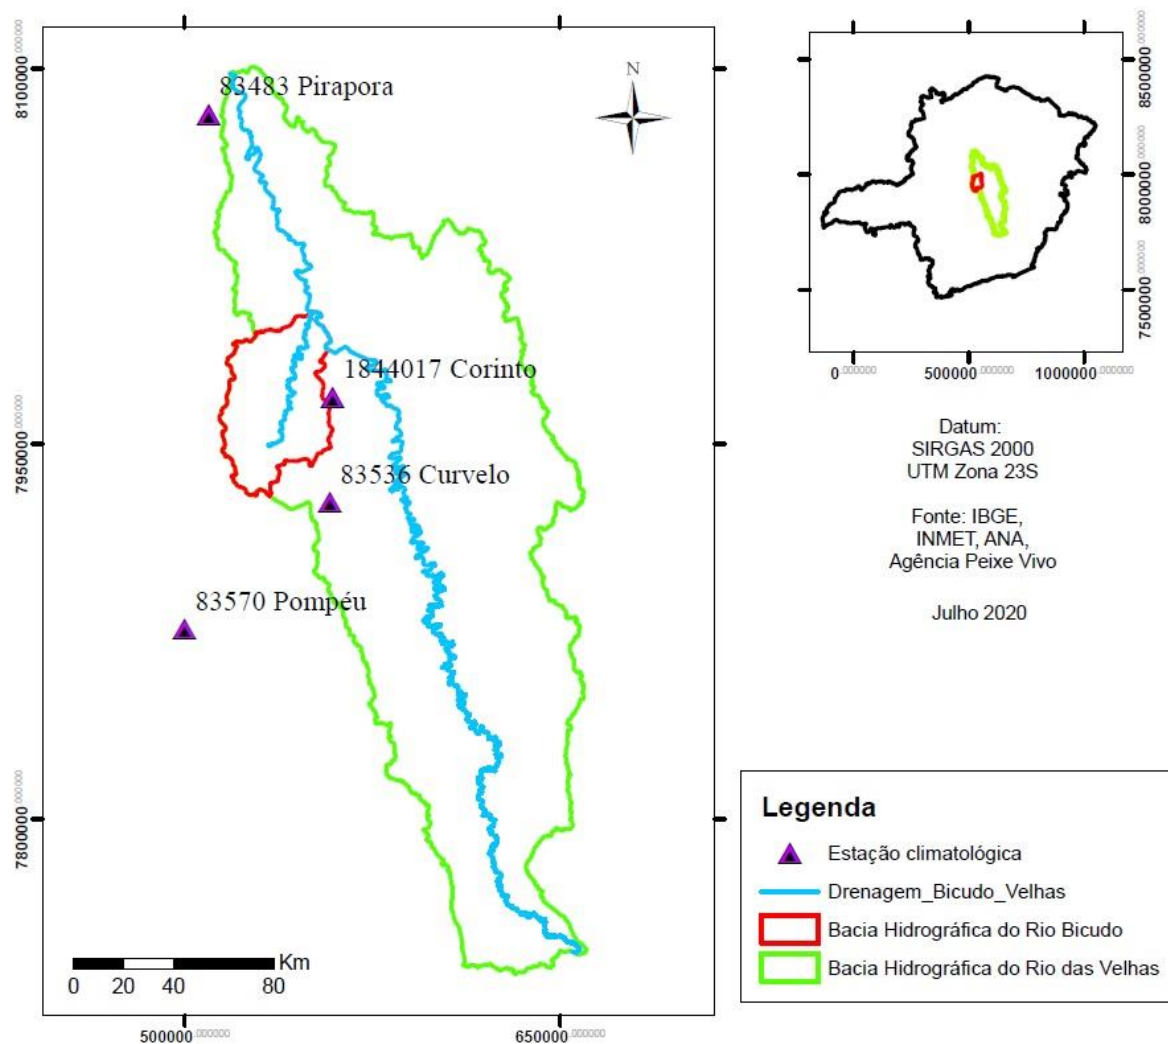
83483 Pirapora

N

1844017 Corinto

83536 Curvelo

83570 Pompéu

8100000.000000

7950000.000000

7800000.000000

Km
0 20 40 80

500000.000000

650000.000000

8500000.000000

8000000.000000

7500000.000000

0.000000

500000.000000

1000000.000000

Datum:
SIRGAS 2000
UTM Zona 23S

Fonte: IBGE,
INMET, ANA,
Agência Peixe Vivo

Julho 2020

Legenda

Estação climatológica

Drenagem_Bicudo_Velhas

Bacia Hidrográfica do Rio Bicudo

Bacia Hidrográfica do Rio das Velhas